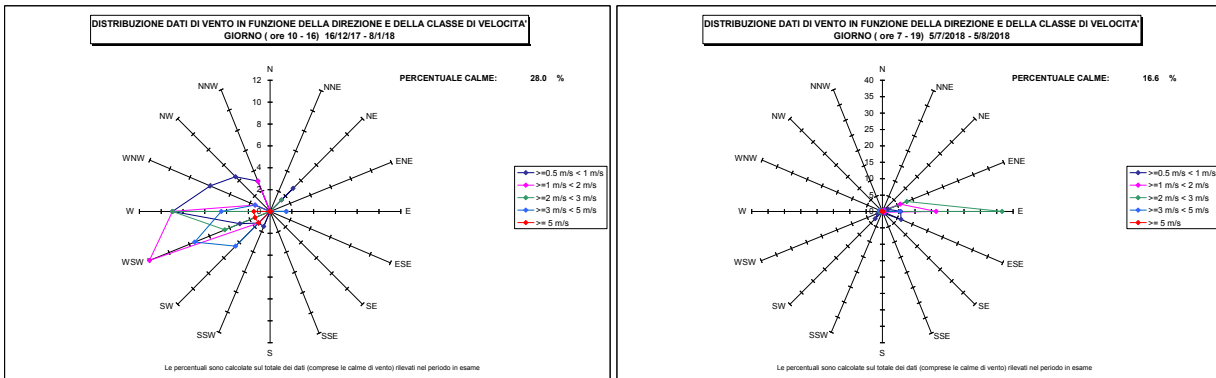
DISTRIBUZIONE DATI DI VENTO IN FUNZIONE DELLA DIREZIONE E DELLA CLASSE DI VELOCITA'
GIORNO ( ore 10 - 16) 16/12/17 - 8/1/18

PERCENTUALE CALME: 28.0 %

N
12
10
8
6
4
2
NNE
NE
ENE
E
ESE
SE
SSE
S
SSW
SW
WSW
W
WNW
NW
NNW

>=0.5 m/s < 1 m/s
>=1 m/s < 2 m/s
>=2 m/s < 3 m/s
>=3 m/s < 5 m/s
>= 5 m/s

Le percentuali sono calcolate sul totale dei dati (comprese le calme di vento) rilevati nel periodo in esame

DISTRIBUZIONE DATI DI VENTO IN FUNZIONE DELLA DIREZIONE E DELLA CLASSE DI VELOCITA'
GIORNO ( ore 7 - 19) 5/7/2018 - 5/8/2018

PERCENTUALE CALME: 16.6 %

N
40
35
30
25
20
15
10
5
NNE
NE
ENE
E
ESE
SE
SSE
S
SSW
SW
WSW
W
WNW
NW
NNW

>=0.5 m/s < 1 m/s
>=1 m/s < 2 m/s
>=2 m/s < 3 m/s
>=3 m/s < 5 m/s
>= 5 m/s

Le percentuali sono calcolate sul totale dei dati (comprese le calme di vento) rilevati nel periodo in esame